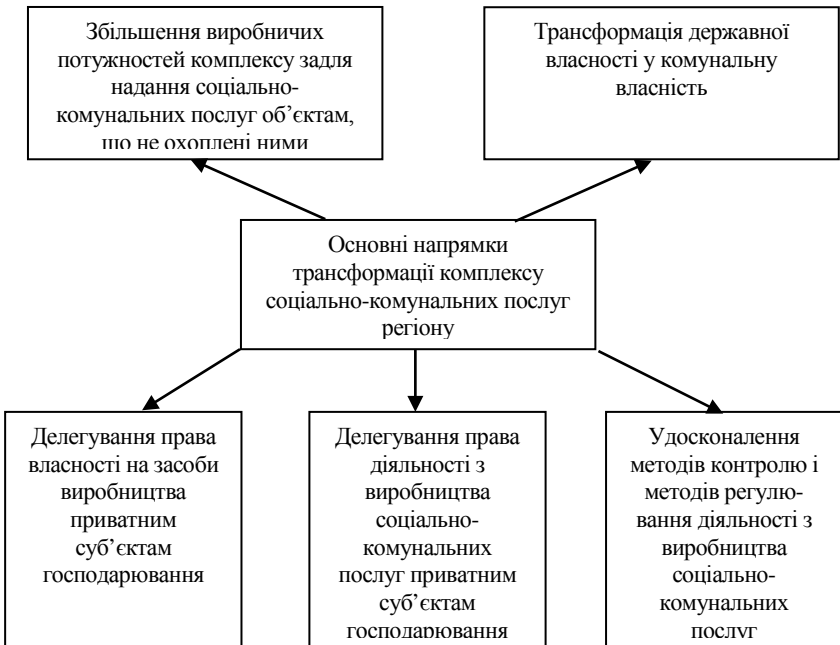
Збільшення виробничих потужностей комплексу задля надання соціально-комунальних послуг об'єктам, що не охоплені ними

Трансформація державної власності у комунальну власність

Основні напрямки трансформації комплексу соціально-комунальних послуг регіону

Делегування права власності на засоби виробництва приватним суб'єктам господарювання

Делегування права діяльності з виробництва соціально-комунальних послуг приватним суб'єктам господарювання

Удосконалення методів контролю і методів регулювання діяльності з виробництва соціально-комунальних послуг